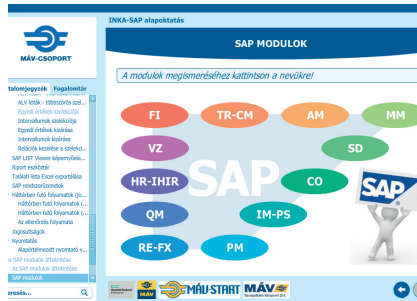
INKA-SAP alapoktatás

MÁV-CSOPORT

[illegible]talomjegyzék Fogalomtár

ALV listák - többszörös szel...
Egyedi értékek szelekciója
Intervallumok szelekciója
Egyedi értékek kizárása
Intervallumok kizárása
Relációk kezelése a szelekci...
SAP LIST Viewer képernyőte...
Riport eszköztár
Találati lista Excel exportálása
SAP rendszerüzenetek
Háttérben futó folyamatok (j...
Háttérben futó folyamatok (...
Háttérben futó folyamatok (...
Az ellenőrzés folyamata
Jogosultságok
Nyomtatás
Alapértelmezett nyomtató v...
Az SAP modulok áttekintése
Az SAP modulok áttekintése
SAP modulok

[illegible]resés...

SAP MODULOK

A modulok megismeréséhez kattintson a nevükre!

FI
TR-CM
AM
MM
VZ
SD
HR-IHIR
CO
QM
IM-PS
RE-FX
PM
SAP

SAP

MÁV-START
MÁV